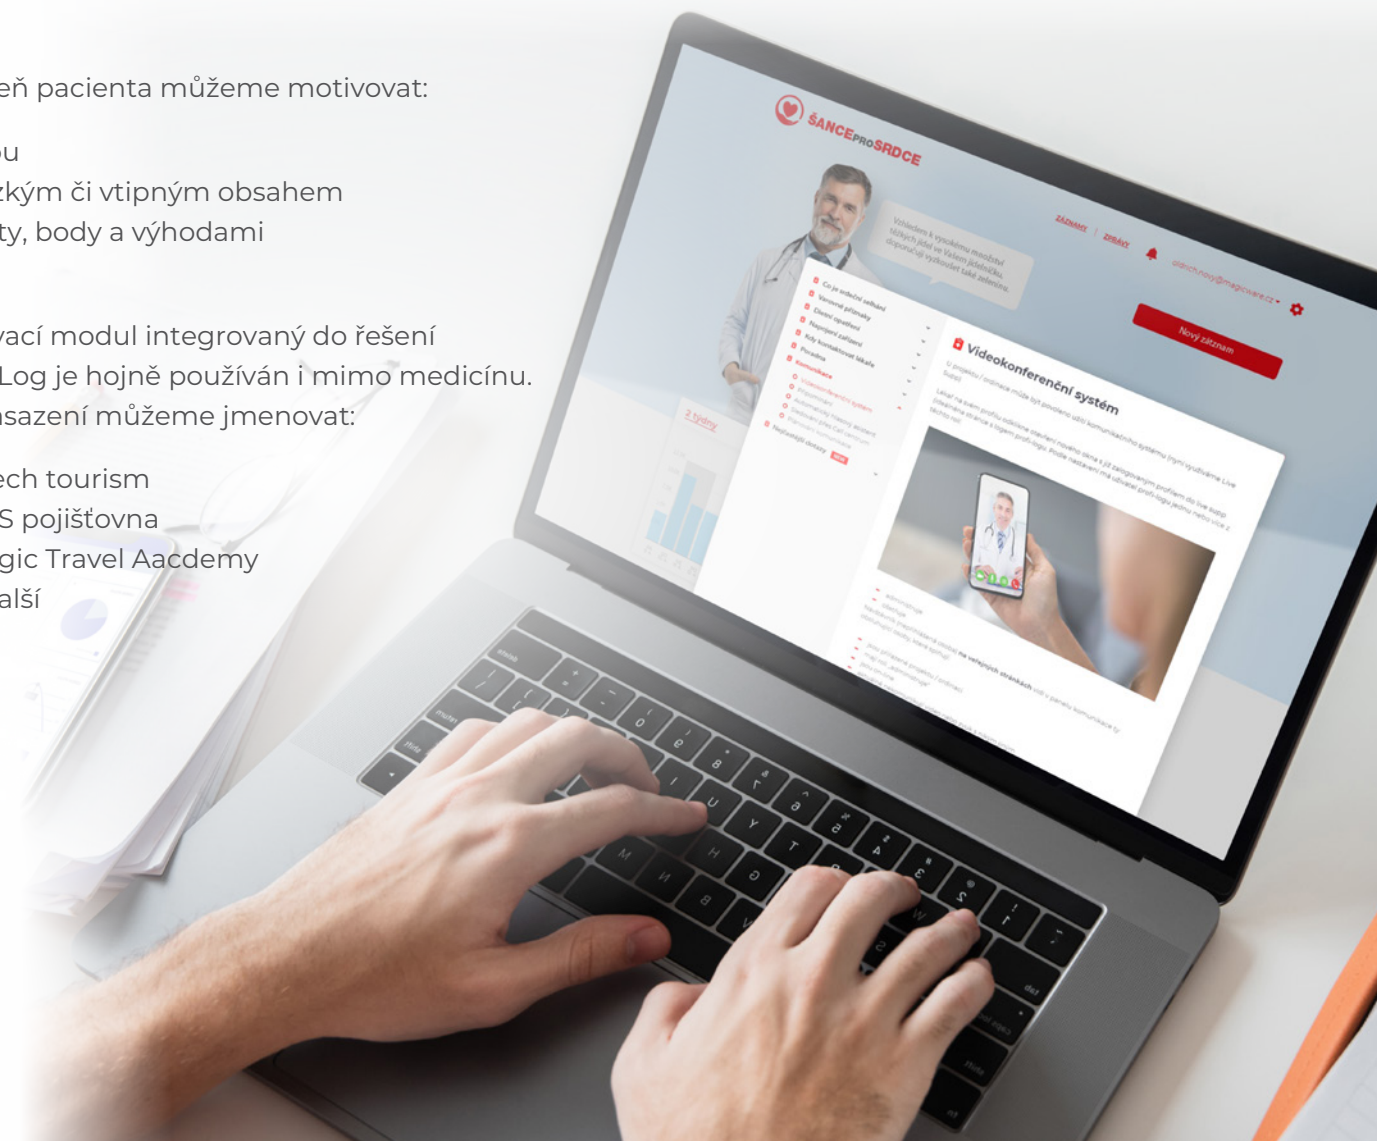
eň pacienta můžeme motivovat:

ou
zkým či vtipným obsahem
ty, body a výhodami

vací modul integrovaný do řešení
Log je hojně používán i mimo medicínu.
nsazení můžeme jmenovat:

ech tourism
S pojišťovna
gic Travel Aacdemy
alší

ŠANCE PRO SRDCE

ZÁZNAMY | ZPRÁVY

Nový záznam

Videokonferenční systém

2 týdny